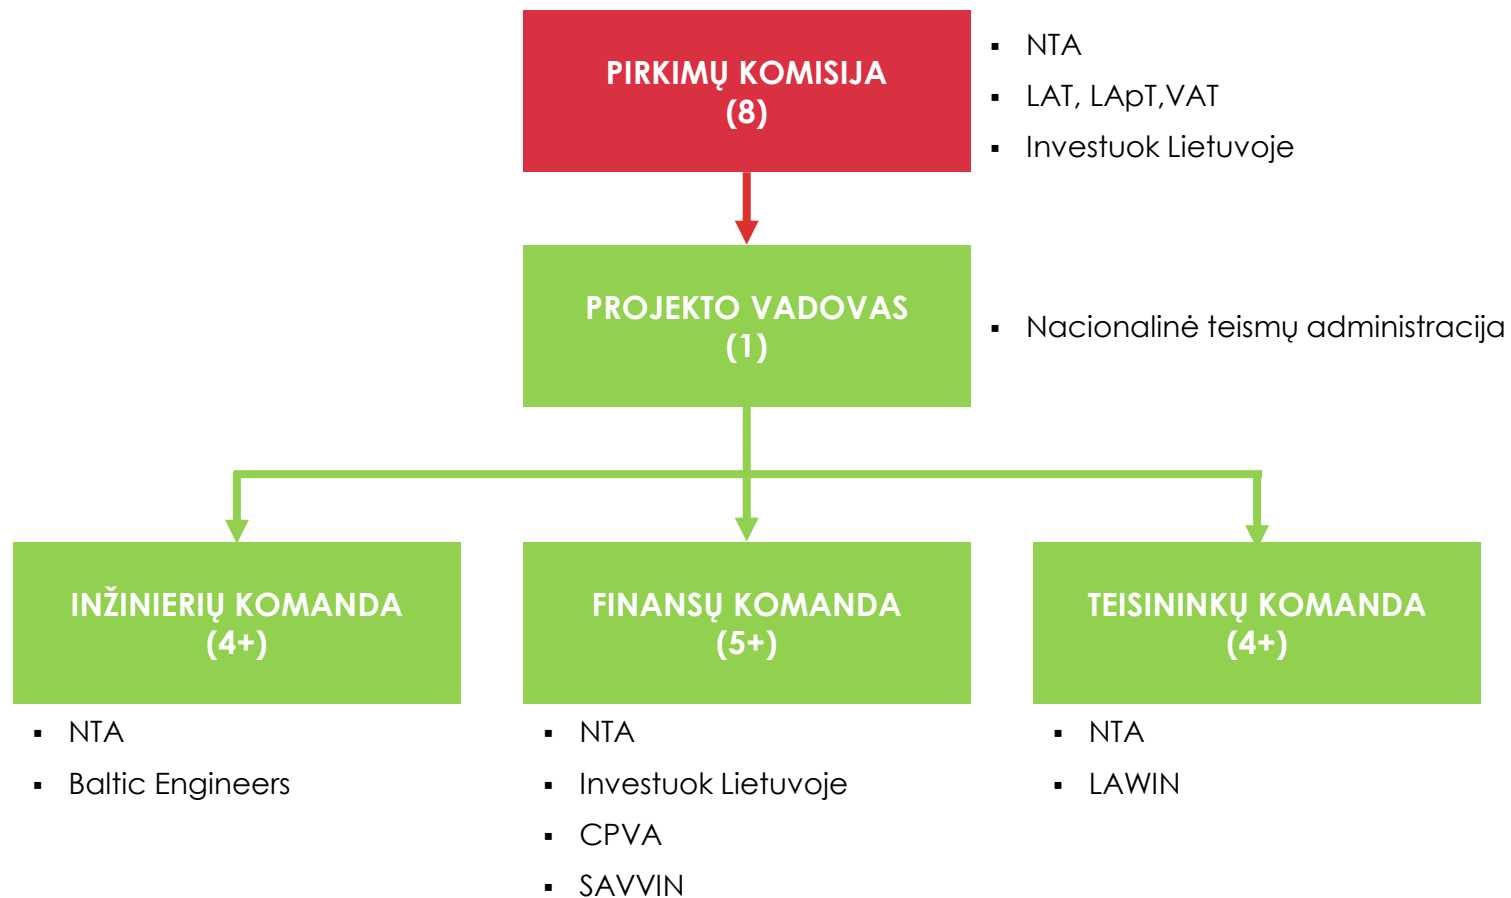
PIRKIMŲ KOMISIJA
(8)

- NTA
- LAT, LApT,VAT
- Investuok Lietuvoje

PROJEKTO VADOVAS
(1)

- Nacionalinė teismų administracija

INŽINIERIŲ KOMANDA
(4+)

- NTA
- Baltic Engineers

FINANSŲ KOMANDA
(5+)

- NTA
- Investuok Lietuvoje
- CPVA
- SAVVIN

TEISININKŲ KOMANDA
(4+)

- NTA
- LAWIN